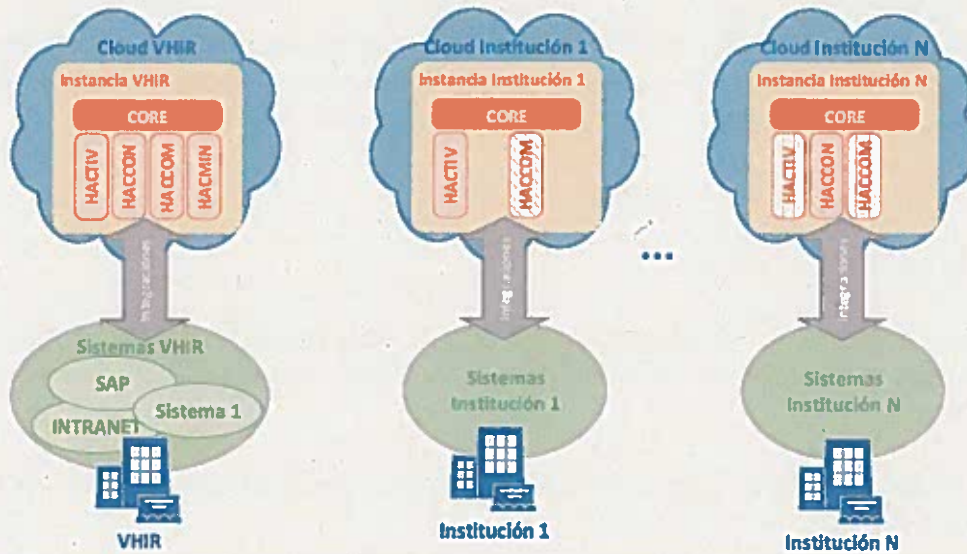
Cloud VHIR
Instancia VHIR
CORE
HACTIV
HACCON
HACCOM
HACMIN
integraciones
Sistemas VHIR
SAP
Sistema 1
INTRANET
VHIR

Cloud Institución 1
Instancia Institución 1
CORE
HACTIV
HACCOM
integraciones
Sistemas Institución 1
Institución 1

...

Cloud Institución N
Instancia Institución N
CORE
HACTIV
HACCON
HACCOM
integraciones
Sistemas Institución N
Institución N